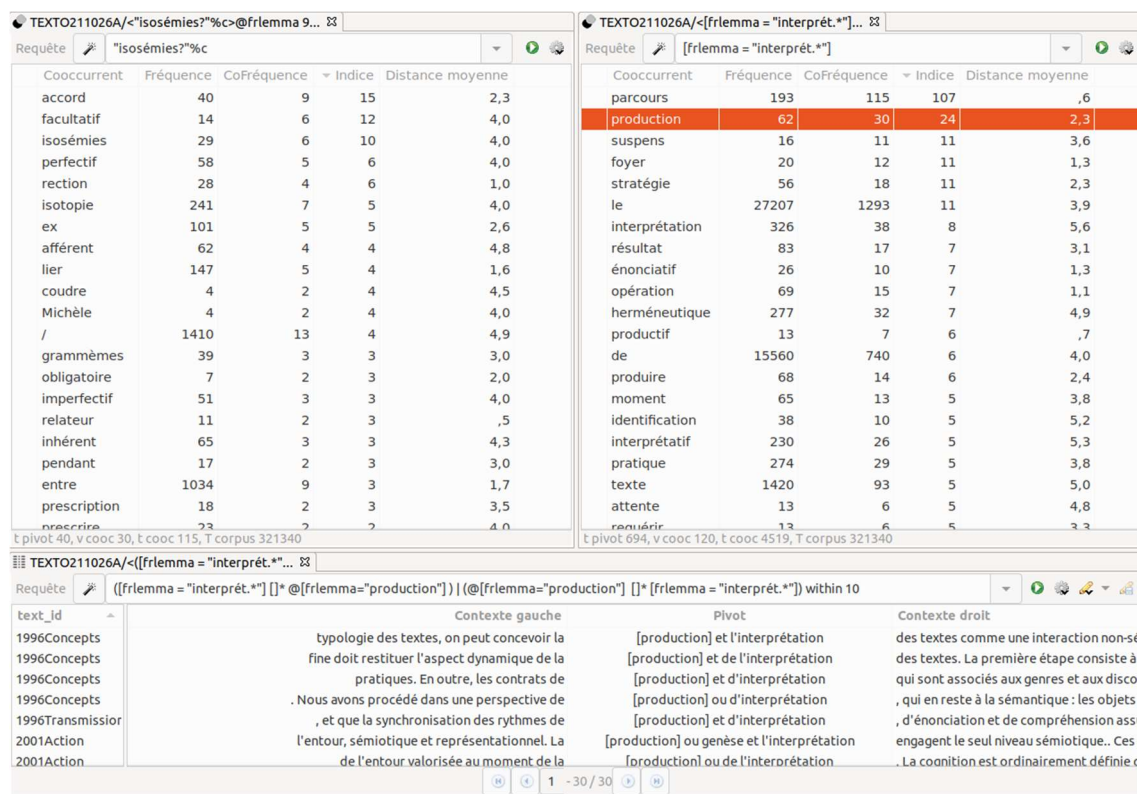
TEXTO211026A/<"isosémies?"%c>@frlemma 9...

Requête "isosémies?"%c

| Cooccurrent | Fréquence | CoFréquence | Indice | Distance moyenne |
|---|---|---|---|---|
| accord | 40 | 9 | 15 | 2,3 |
| facultatif | 14 | 6 | 12 | 4,0 |
| isosémies | 29 | 6 | 10 | 4,0 |
| perfectif | 58 | 5 | 6 | 4,0 |
| rection | 28 | 4 | 6 | 1,0 |
| isotopie | 241 | 7 | 5 | 4,0 |
| ex | 101 | 5 | 5 | 2,6 |
| afférent | 62 | 4 | 4 | 4,8 |
| lier | 147 | 5 | 4 | 1,6 |
| coudre | 4 | 2 | 4 | 4,5 |
| Michèle | 4 | 2 | 4 | 4,0 |
| / | 1410 | 13 | 4 | 4,9 |
| grammèmes | 39 | 3 | 3 | 3,0 |
| obligatoire | 7 | 2 | 3 | 2,0 |
| imperfectif | 51 | 3 | 3 | 4,0 |
| relateur | 11 | 2 | 3 | ,5 |
| inhérent | 65 | 3 | 3 | 4,3 |
| pendant | 17 | 2 | 3 | 3,0 |
| entre | 1034 | 9 | 3 | 1,7 |
| prescription | 18 | 2 | 3 | 3,5 |
| prescrire | 23 | 2 | 2 | 4,0 |

t pivot 40, v cooc 30, t cooc 115, T corpus 321340

TEXTO211026A/<[frlemma = "interprét.*"]...

Requête [frlemma = "interprét.*"]

| Cooccurrent | Fréquence | CoFréquence | Indice | Distance moyenne |
|---|---|---|---|---|
| parcours | 193 | 115 | 107 | ,6 |
| production | 62 | 30 | 24 | 2,3 |
| suspens | 16 | 11 | 11 | 3,6 |
| foyer | 20 | 12 | 11 | 1,3 |
| stratégie | 56 | 18 | 11 | 2,3 |
| le | 27207 | 1293 | 11 | 3,9 |
| interprétation | 326 | 38 | 8 | 5,6 |
| résultat | 83 | 17 | 7 | 3,1 |
| énonciatif | 26 | 10 | 7 | 1,3 |
| opération | 69 | 15 | 7 | 1,1 |
| herméneutique | 277 | 32 | 7 | 4,9 |
| productif | 13 | 7 | 6 | ,7 |
| de | 15560 | 740 | 6 | 4,0 |
| produire | 68 | 14 | 6 | 2,4 |
| moment | 65 | 13 | 5 | 3,8 |
| identification | 38 | 10 | 5 | 5,2 |
| interprétatif | 230 | 26 | 5 | 5,3 |
| pratique | 274 | 29 | 5 | 3,8 |
| texte | 1420 | 93 | 5 | 5,0 |
| attente | 13 | 6 | 5 | 4,8 |
| requérir | 13 | 6 | 5 | 3,3 |

t pivot 694, v cooc 120, t cooc 4519, T corpus 321340

TEXTO211026A/<([frlemma = "interprét.*"...

Requête ([frlemma = "interprét.*"] []* @[frlemma="production"] ) | (@[frlemma="production"] []* [frlemma = "interprét.*"]) within 10

| text_id | Contexte gauche | Pivot | Contexte droit |
|---|---|---|---|
| 1996Concepts | typologie des textes, on peut concevoir la | [production] et l'interprétation | des textes comme une interaction non-sé |
| 1996Concepts | fine doit restituer l'aspect dynamique de la | [production] et de l'interprétation | des textes. La première étape consiste à |
| 1996Concepts | pratiques. En outre, les contrats de | [production] et d'interprétation | qui sont associés aux genres et aux disco |
| 1996Concepts | . Nous avons procédé dans une perspective de | [production] ou d'interprétation | , qui en reste à la sémantique : les objets |
| 1996Transmissior | , et que la synchronisation des rythmes de | [production] et d'interprétation | , d'énonciation et de compréhension ass |
| 2001Action | l'entour, sémiotique et représentationnel. La | [production] ou genèse et l'interprétation | engagent le seul niveau sémiotique.. Ces |
| 2001Action | de l'entour valorisée au moment de la | [production] ou de l'interprétation | . La cognition est ordinairement définie |

1 - 30 / 30